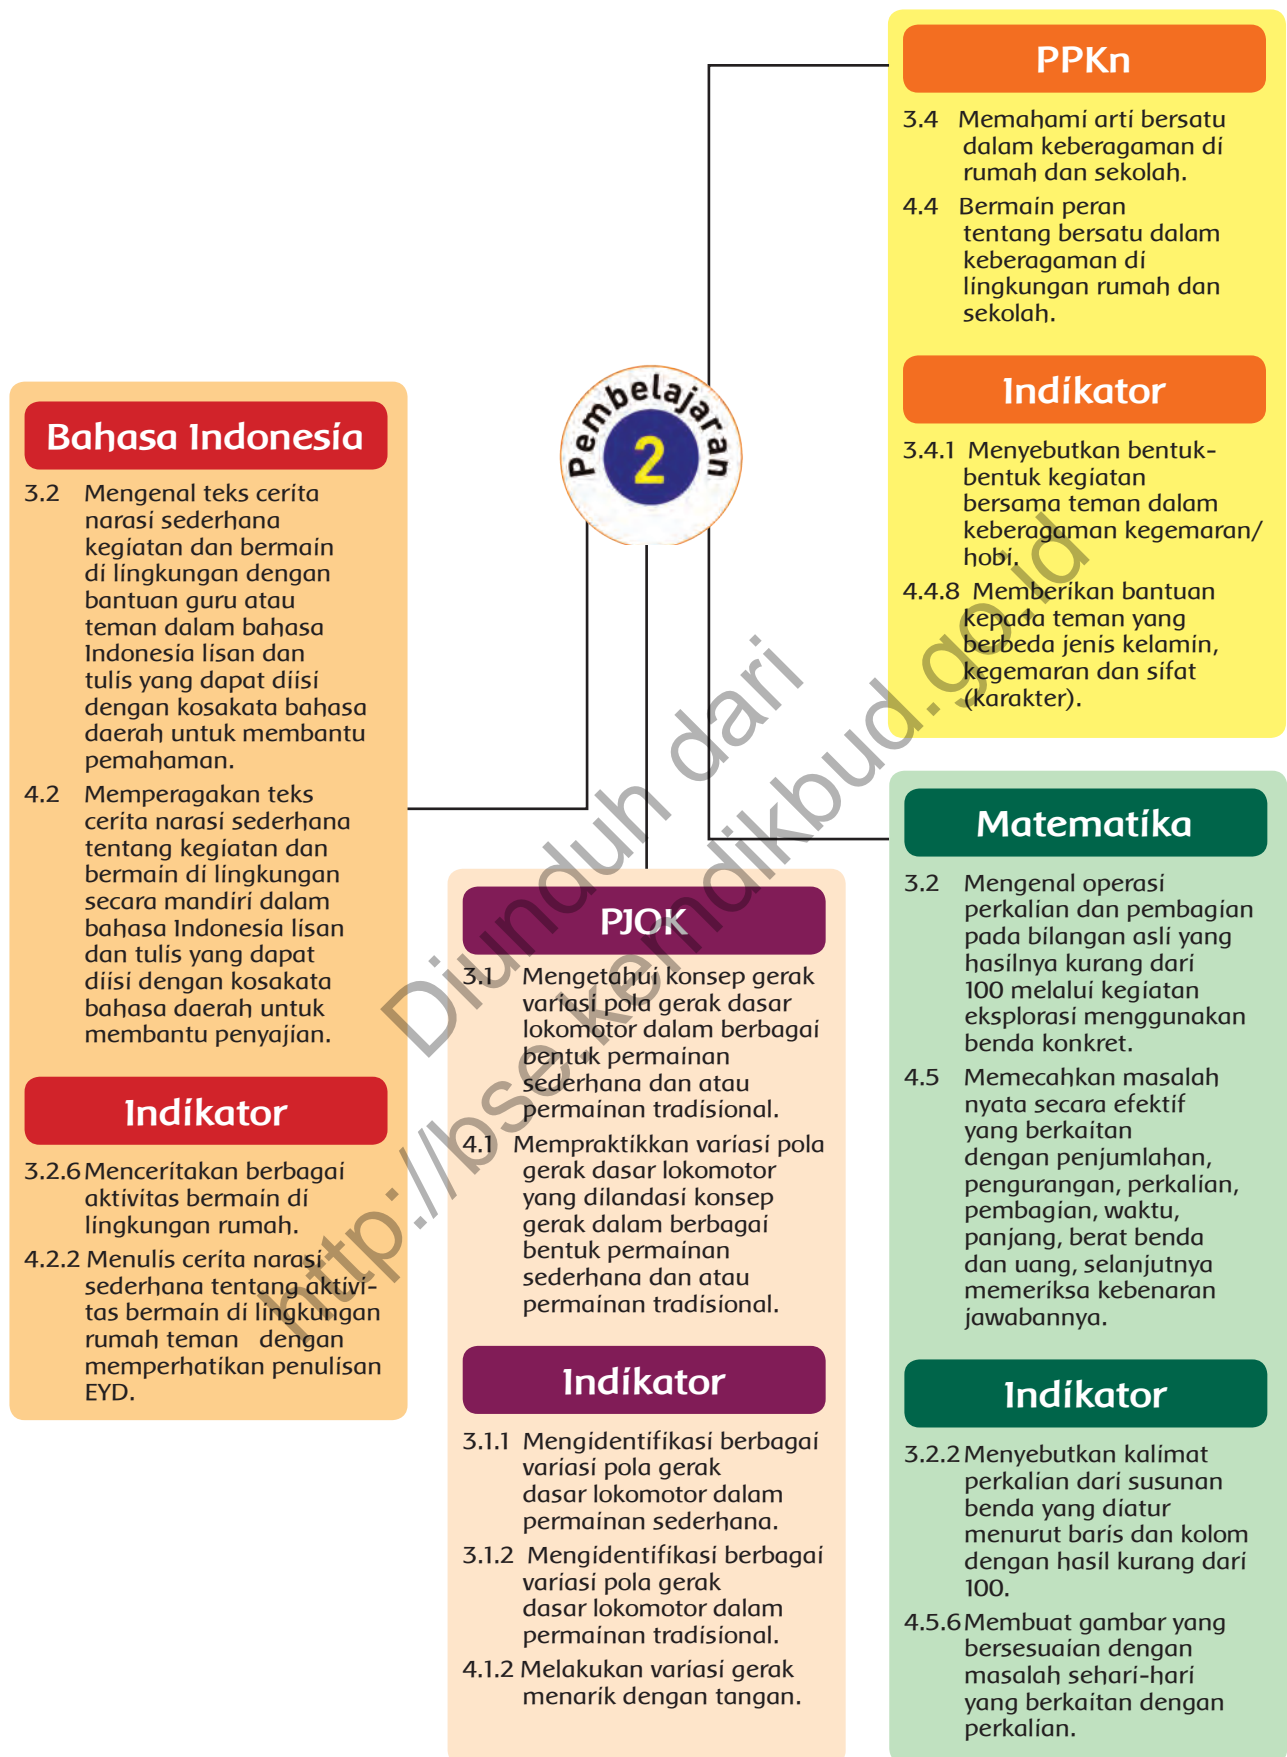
Pembelajaran 2

PPKn

3.4 Memahami arti bersatu dalam keberagaman di rumah dan sekolah.

4.4 Bermain peran tentang bersatu dalam keberagaman di lingkungan rumah dan sekolah.

Indikator

3.4.1 Menyebutkan bentuk-bentuk kegiatan bersama teman dalam keberagaman kegemaran/ hobi.

4.4.8 Memberikan bantuan kepada teman yang berbeda jenis kelamin, kegemaran dan sifat (karakter).

Bahasa Indonesia

3.2 Mengenal teks cerita narasi sederhana kegiatan dan bermain di lingkungan dengan bantuan guru atau teman dalam bahasa Indonesia lisan dan tulis yang dapat diisi dengan kosakata bahasa daerah untuk membantu pemahaman.

4.2 Memperagakan teks cerita narasi sederhana tentang kegiatan dan bermain di lingkungan secara mandiri dalam bahasa Indonesia lisan dan tulis yang dapat diisi dengan kosakata bahasa daerah untuk membantu penyajian.

Indikator

3.2.6 Menceritakan berbagai aktivitas bermain di lingkungan rumah.

4.2.2 Menulis cerita narasi sederhana tentang aktivitas bermain di lingkungan rumah teman dengan memperhatikan penulisan EYD.

PJOK

3.1 Mengetahui konsep gerak variasi pola gerak dasar lokomotor dalam berbagai bentuk permainan sederhana dan atau permainan tradisional.

4.1 Mempraktikkan variasi pola gerak dasar lokomotor yang dilandasi konsep gerak dalam berbagai bentuk permainan sederhana dan atau permainan tradisional.

Indikator

3.1.1 Mengidentifikasi berbagai variasi pola gerak dasar lokomotor dalam permainan sederhana.

3.1.2 Mengidentifikasi berbagai variasi pola gerak dasar lokomotor dalam permainan tradisional.

4.1.2 Melakukan variasi gerak menarik dengan tangan.

Matematika

3.2 Mengenal operasi perkalian dan pembagian pada bilangan asli yang hasilnya kurang dari 100 melalui kegiatan eksplorasi menggunakan benda konkret.

4.5 Memecahkan masalah nyata secara efektif yang berkaitan dengan penjumlahan, pengurangan, perkalian, pembagian, waktu, panjang, berat benda dan uang, selanjutnya memeriksa kebenaran jawabannya.

Indikator

3.2.2 Menyebutkan kalimat perkalian dari susunan benda yang diatur menurut baris dan kolom dengan hasil kurang dari 100.

4.5.6 Membuat gambar yang bersesuaian dengan masalah sehari-hari yang berkaitan dengan perkalian.

Diunduh dari http://bse.kemdikbud.go.id